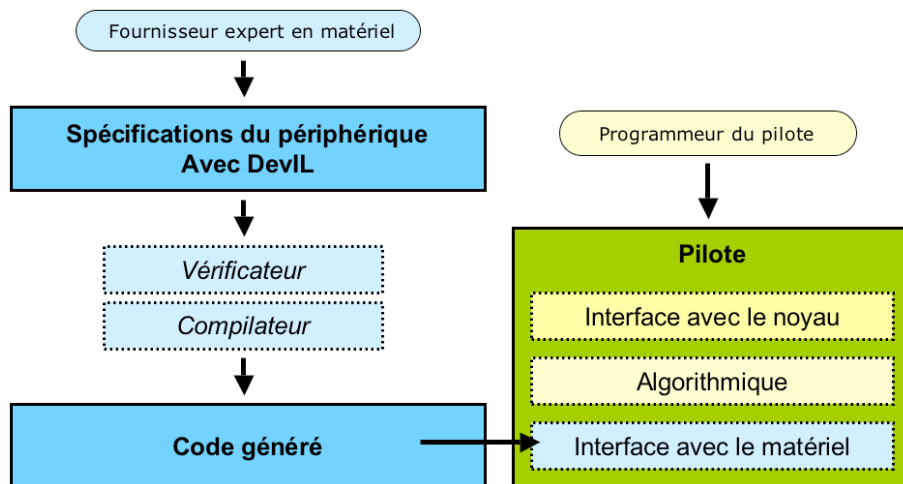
Fournisseur expert en matériel

Spécifications du périphérique
Avec DevIL

Vérificateur

Compilateur

Code généré

Programmeur du pilote

Pilote

Interface avec le noyau

Algorithmique

Interface avec le matériel